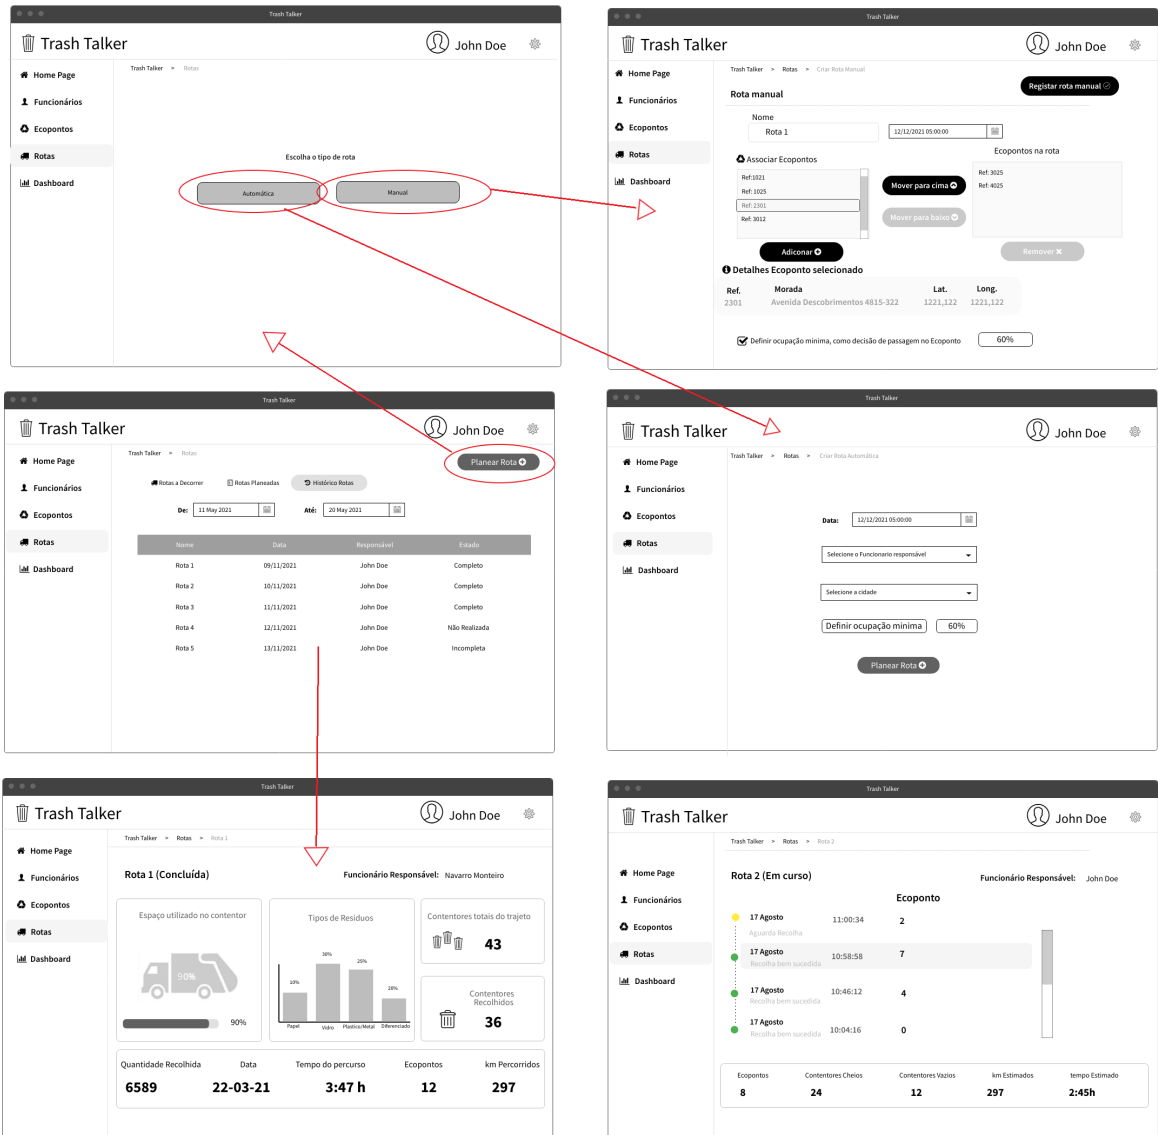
Trash Talker

Trash Talker

John Doe

Home Page
Funcionários
Ecopontos
Rotas
Dashboard

Trash Talker > Rotas

Escolha o tipo de rota

Automática

Manual

Trash Talker

Trash Talker

John Doe

Home Page
Funcionários
Ecopontos
Rotas
Dashboard

Trash Talker > Rotas > Criar Rota Manual

Registar rota manual

Rota manual

Nome

Rota 1

12/12/2021 05:00:00

Associar Ecopontos

Ecopontos na rota

Ref:1021
Ref: 1025
Ref: 2301
Ref: 3012

Mover para cima

Mover para baixo

Ref: 3025
Ref: 4025

Adicionar

Remover

Detalhes Ecoponto selecionado

| Ref. | Morada | Lat. | Long. |
|---|---|---|---|
| 2301 | Avenida Descobrimentos 4815-322 | 1221,122 | 1221,122 |

Definir ocupação minima, como decisão de passagem no Ecoponto

60%

Trash Talker

Trash Talker

John Doe

Home Page
Funcionários
Ecopontos
Rotas
Dashboard

Trash Talker > Rotas

Planear Rota

Rotas a Decorrer

Rotas Planeadas

Histórico Rotas

De: 11 May 2021

Até: 20 May 2021

| Nome | Data | Responsável | Estado |
|---|---|---|---|
| Rota 1 | 09/11/2021 | John Doe | Completo |
| Rota 2 | 10/11/2021 | John Doe | Completo |
| Rota 3 | 11/11/2021 | John Doe | Completo |
| Rota 4 | 12/11/2021 | John Doe | Não Realizada |
| Rota 5 | 13/11/2021 | John Doe | Incompleta |

Trash Talker

Trash Talker

John Doe

Home Page
Funcionários
Ecopontos
Rotas
Dashboard

Trash Talker > Rotas > Criar Rota Automática

Data: 12/12/2021 05:00:00

Selecione o Funcionario responsável

Selecione a cidade

Definir ocupação minima

60%

Planear Rota

Trash Talker

Trash Talker

John Doe

Home Page
Funcionários
Ecopontos
Rotas
Dashboard

Trash Talker > Rotas > Rota 1

Rota 1 (Concluída)

Funcionário Responsável: Navarro Monteiro

Espaço utilizado no contentor

90%

90%

Tipos de Residuos

10%
30%
25%
20%

Papel
Vidro
Plastico/Metal
Diferenciado

Contentores totais do trajeto

43

Contentores Recolhidos

36

| Quantidade Recolhida | Data | Tempo do percurso | Ecopontos | km Percorridos |
|---|---|---|---|---|
| 6589 | 22-03-21 | 3:47 h | 12 | 297 |

Trash Talker

Trash Talker

John Doe

Home Page
Funcionários
Ecopontos
Rotas
Dashboard

Trash Talker > Rotas > Rota 2

Rota 2 (Em curso)

Funcionário Responsável: John Doe

Ecoponto

17 Agosto 11:00:34 2
Aguarda Recolha

17 Agosto 10:58:58 7
Recolha bem sucedida

17 Agosto 10:46:12 4
Recolha bem sucedida

17 Agosto 10:04:16 0
Recolha bem sucedida

| Ecopontos | Contentores Cheios | Contentores Vazios | km Estimados | tempo Estimado |
|---|---|---|---|---|
| 8 | 24 | 12 | 297 | 2:45h |